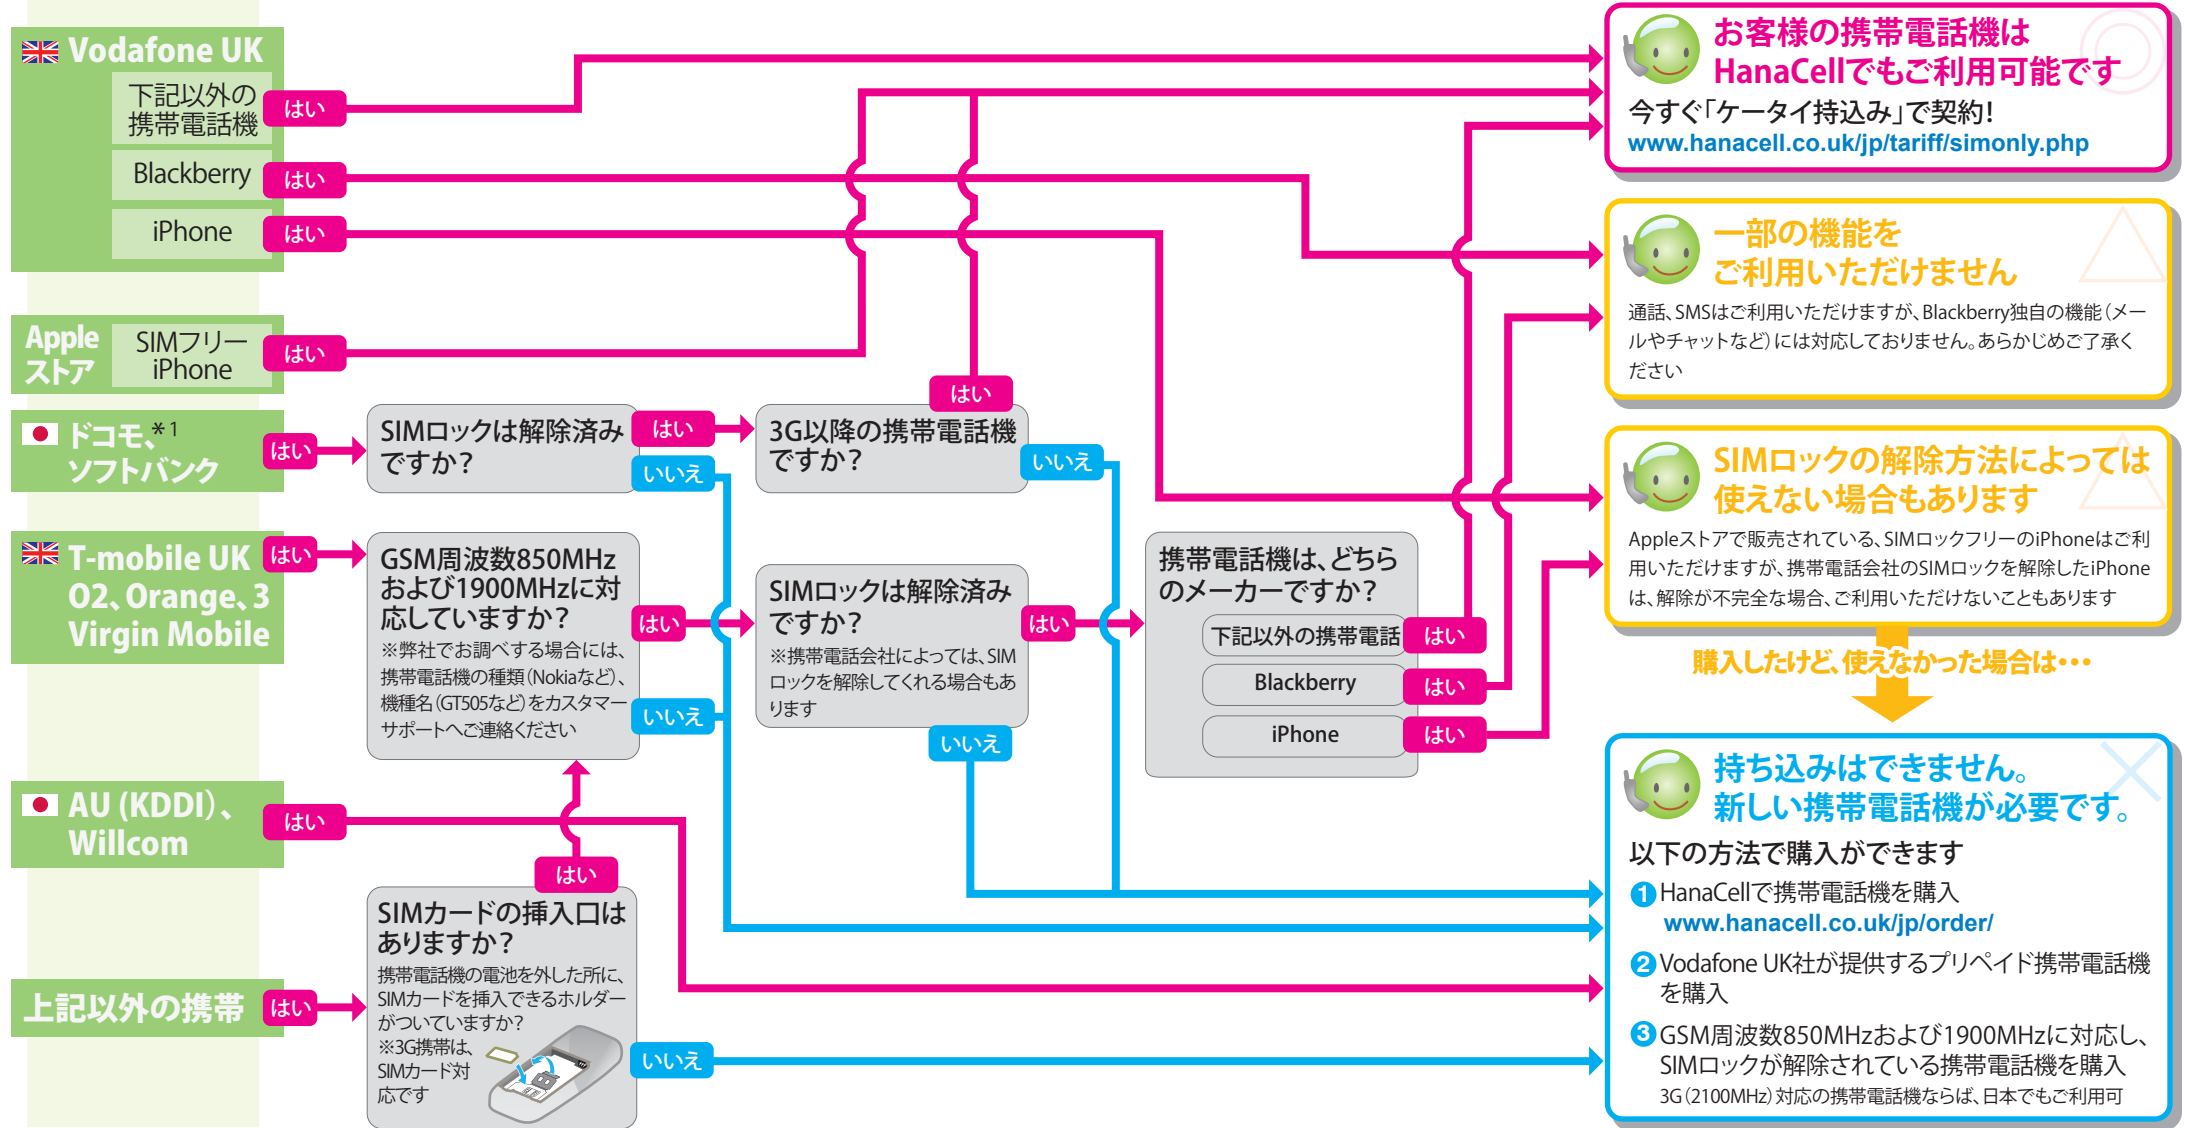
Vodafone UK
下記以外の携帯電話機 はい
Blackberry はい
iPhone はい

Apple ストア SIMフリーiPhone はい

ドコモ、*1 ソフトバンク はい

T-mobile UK O2、Orange、3 Virgin Mobile はい

AU (KDDI)、Willcom はい

上記以外の携帯 はい

SIMロックは解除済みですか？ はい いいえ

3G以降の携帯電話機ですか？ はい いいえ

GSM周波数850MHzおよび1900MHzに対応していますか？
※弊社でお調べする場合には、携帯電話機の種類(Nokiaなど)、機種名(GT505など)をカスタマーサポートへご連絡ください
はい いいえ

SIMロックは解除済みですか？
※携帯電話会社によっては、SIMロックを解除してくれる場合もあります
はい いいえ

携帯電話機は、どちらのメーカーですか？
下記以外の携帯電話 はい
Blackberry はい
iPhone はい

はい
SIMカードの挿入口はありますか？
携帯電話機の電池を外した所に、SIMカードを挿入できるホルダーがついていますか？
※3G携帯は、SIMカード対応です
いいえ

お客様の携帯電話機はHanaCellでもご利用可能です
今すぐ「ケータイ持込み」で契約！
www.hanacell.co.uk/jp/tariff/simonly.php

一部の機能をご利用いただけません
通話、SMSはご利用いただけますが、Blackberry独自の機能(メールやチャットなど)には対応しておりません。あらかじめご了承ください

SIMロックの解除方法によっては使えない場合もあります
Appleストアで販売されている、SIMロックフリーのiPhoneはご利用いただけますが、携帯電話会社のSIMロックを解除したiPhoneは、解除が不完全な場合、ご利用いただけないこともあります

購入したけど、使えなかった場合は・・・

持ち込みはできません。
新しい携帯電話機が必要です。
以下の方法で購入ができます
1 HanaCellで携帯電話機を購入
www.hanacell.co.uk/jp/order/
2 Vodafone UK社が提供するプリペイド携帯電話機を購入
3 GSM周波数850MHzおよび1900MHzに対応し、SIMロックが解除されている携帯電話機を購入
3G(2100MHz)対応の携帯電話機ならば、日本でもご利用可